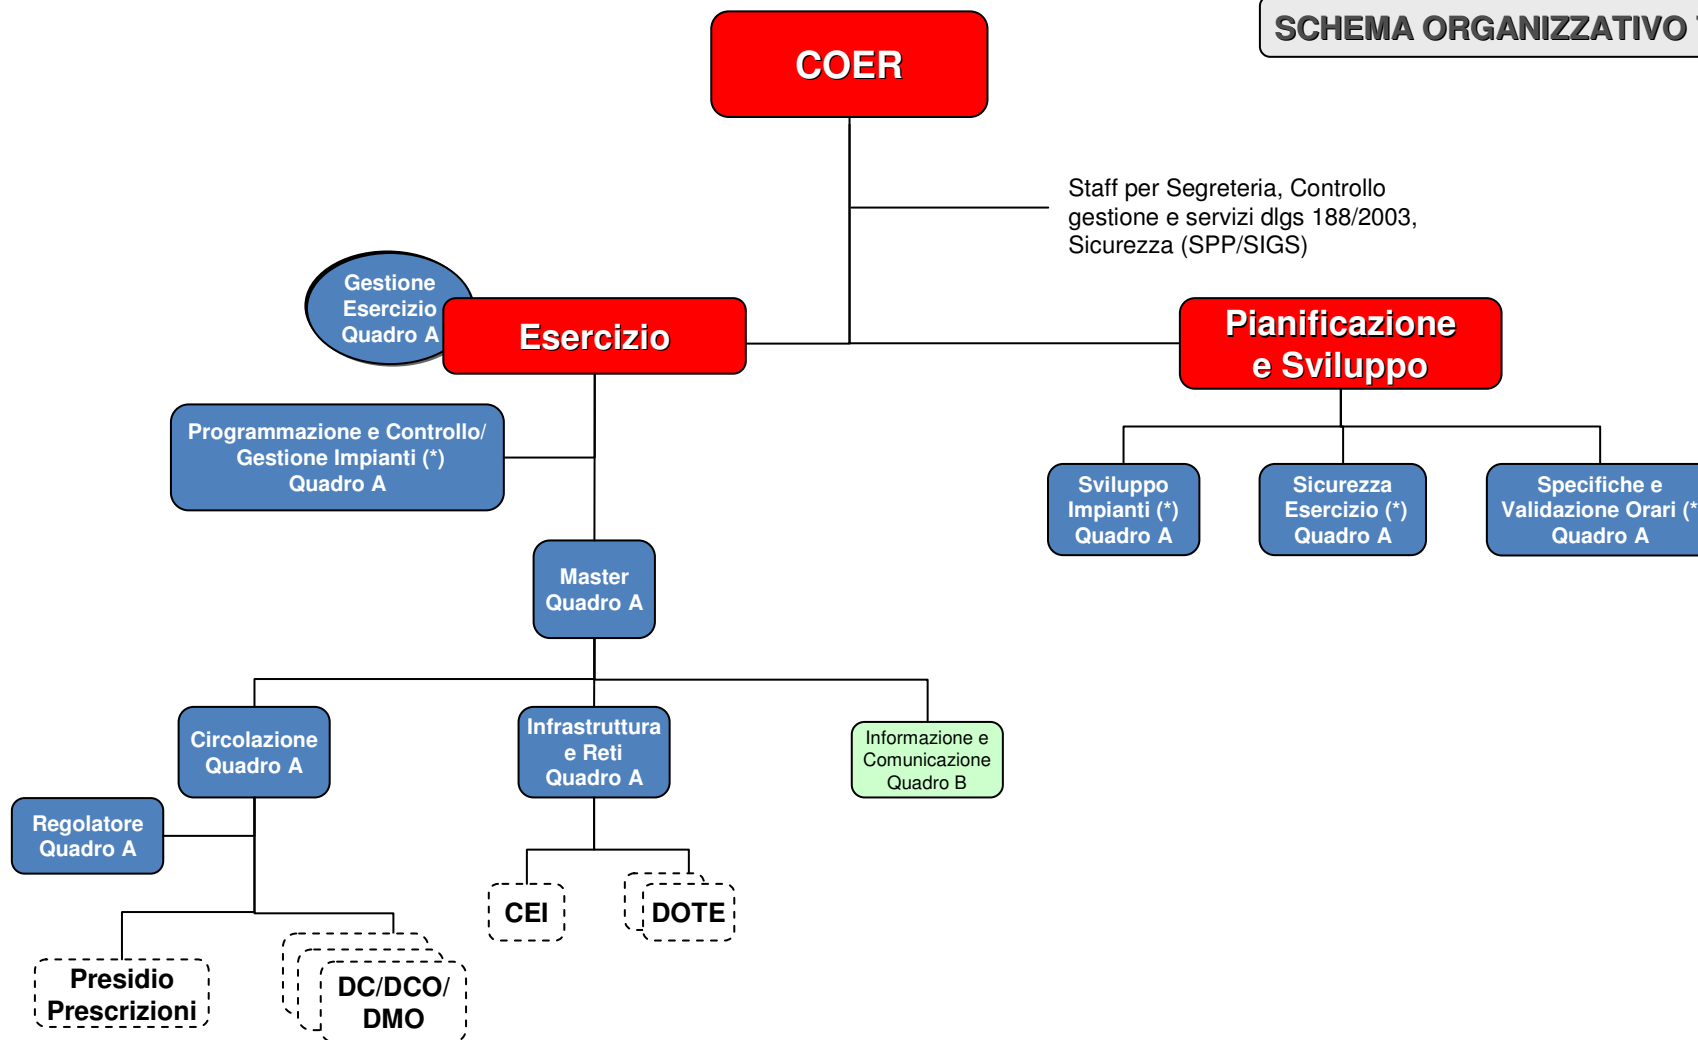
SCHEMA ORGANIZZATIVO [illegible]

COER

Staff per Segreteria, Controllo gestione e servizi dlgs 188/2003, Sicurezza (SPP/SIGS)

Gestione Esercizio Quadro A

Esercizio

Pianificazione e Sviluppo

Programmazione e Controllo/ Gestione Impianti (*) Quadro A

Sviluppo Impianti (*) Quadro A

Sicurezza Esercizio (*) Quadro A

Specifiche e Validazione Orari (*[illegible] Quadro A

Master Quadro A

Circolazione Quadro A

Infrastruttura e Reti Quadro A

Informazione e Comunicazione Quadro B

Regolatore Quadro A

CEI

DOTE

Presidio Prescrizioni

DC/DCO/ DMO